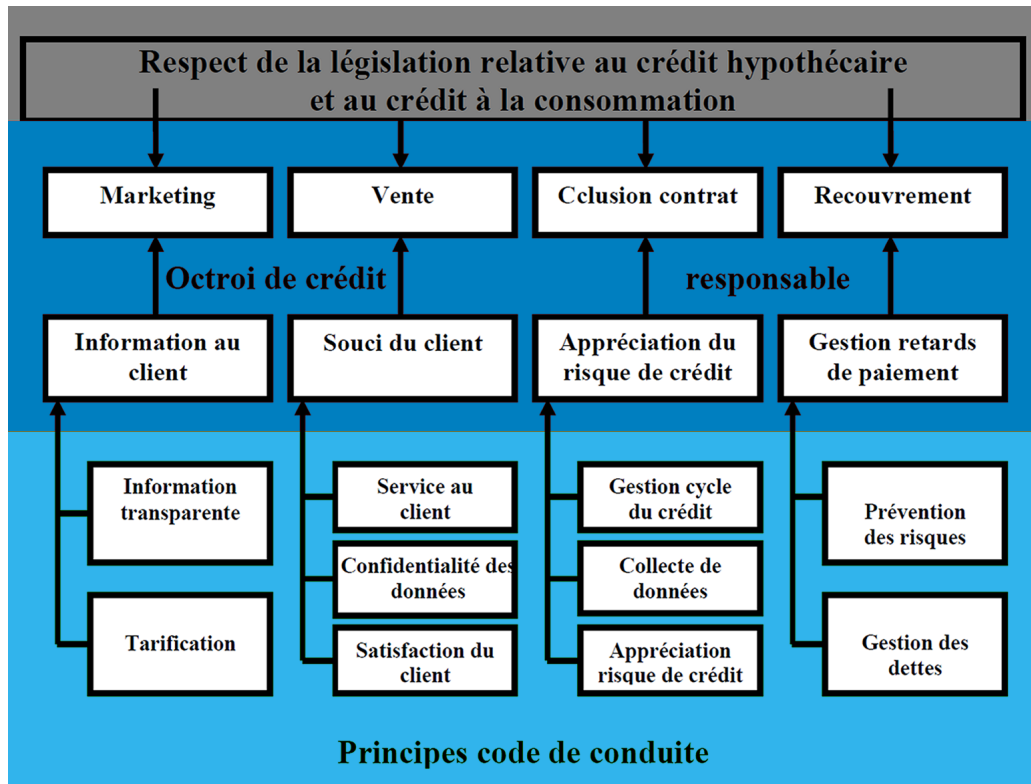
Respect de la législation relative au crédit hypothécaire et au crédit à la consommation

Marketing

Vente

Cclusion contrat

Recouvrement

Octroi de crédit

responsable

Information au client

Souci du client

Appréciation du risque de crédit

Gestion retards de paiement

Information transparente

Tarification

Service au client

Confidentialité des données

Satisfaction du client

Gestion cycle du crédit

Collecte de données

Appréciation risque de crédit

Prévention des risques

Gestion des dettes

Principes code de conduite